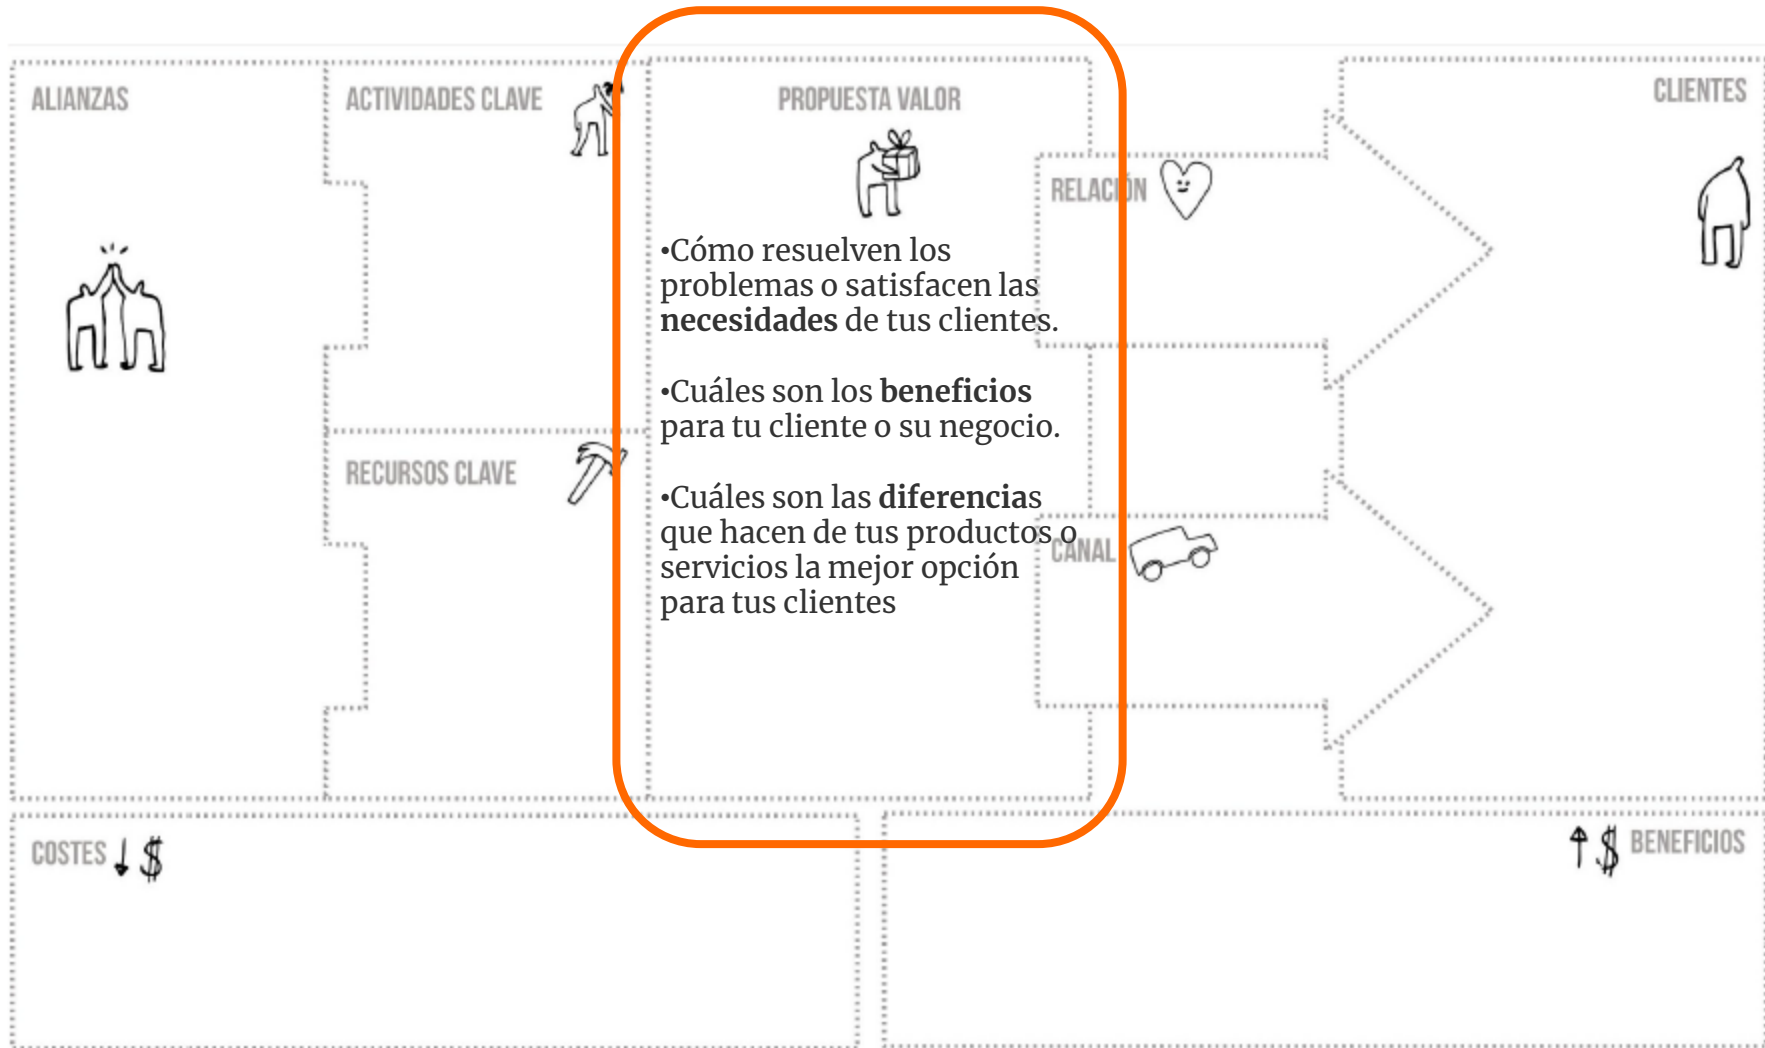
ALIANZAS

ACTIVIDADES CLAVE

RECURSOS CLAVE

PROPUESTA VALOR

•Cómo resuelven los problemas o satisfacen las **necesidades** de tus clientes.

•Cuáles son los **beneficios** para tu cliente o su negocio.

•Cuáles son las **diferencias** que hacen de tus productos o servicios la mejor opción para tus clientes

RELACIÓN

CANAL

CLIENTES

COSTES ↓ $

↑ $ BENEFICIOS